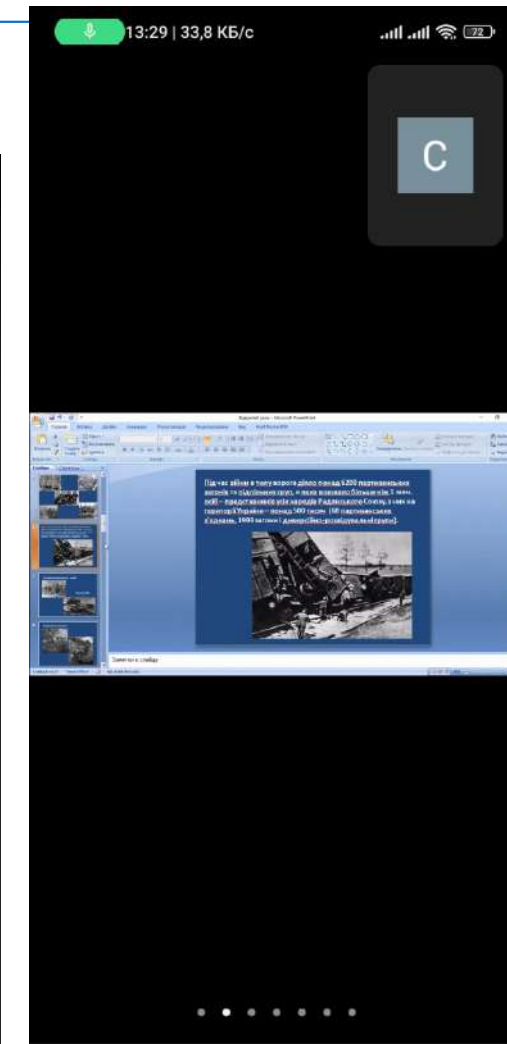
13:29 | 33,8 КБ/с

72

C

Під час війни в тилу ворога діяло понад 6200 партизанських загонів та підпільних груп, в яких воювало більше ніж 1 млн. осіб – представників усіх народів Радянського Союзу, з них на території України – понад 500 тисяч (60 партизанських з'єднань, 1800 загонів і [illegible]).

Заметки к слайду